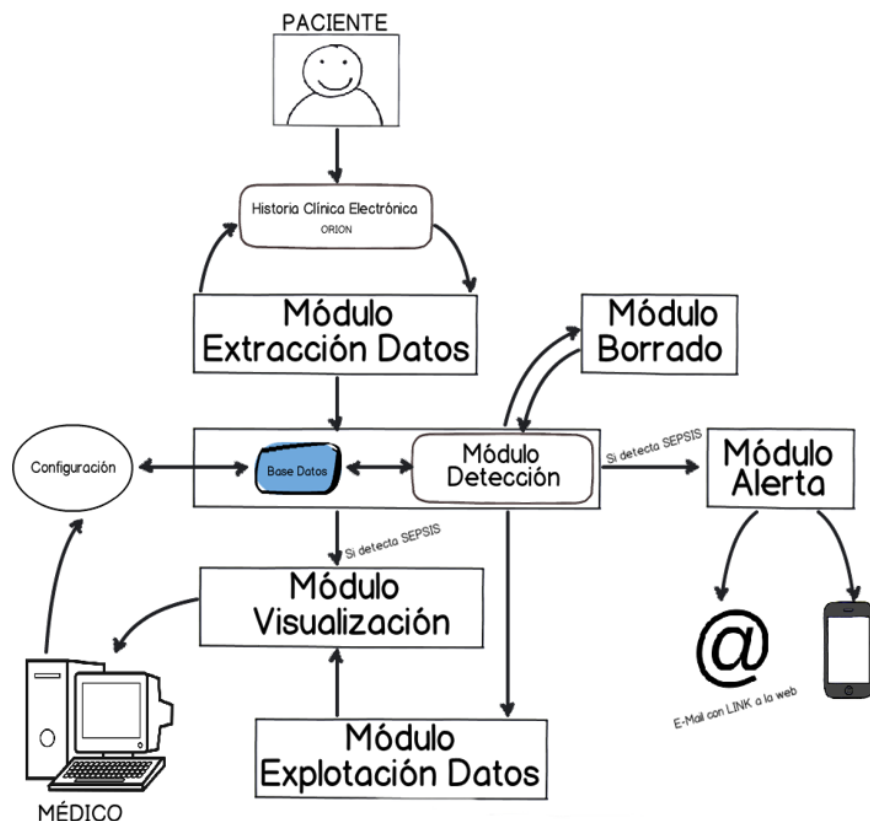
PACIENTE

Historia Clínica Electrónica
ORION

Módulo Extracción Datos

Módulo Borrado

Configuración

Base Datos

Módulo Detección

Si detecta SEPSIS

Módulo Alerta

Si detecta SEPSIS

Módulo Visualización

@

E-Mail con LINK a la web

Módulo Explotación Datos

MÉDICO